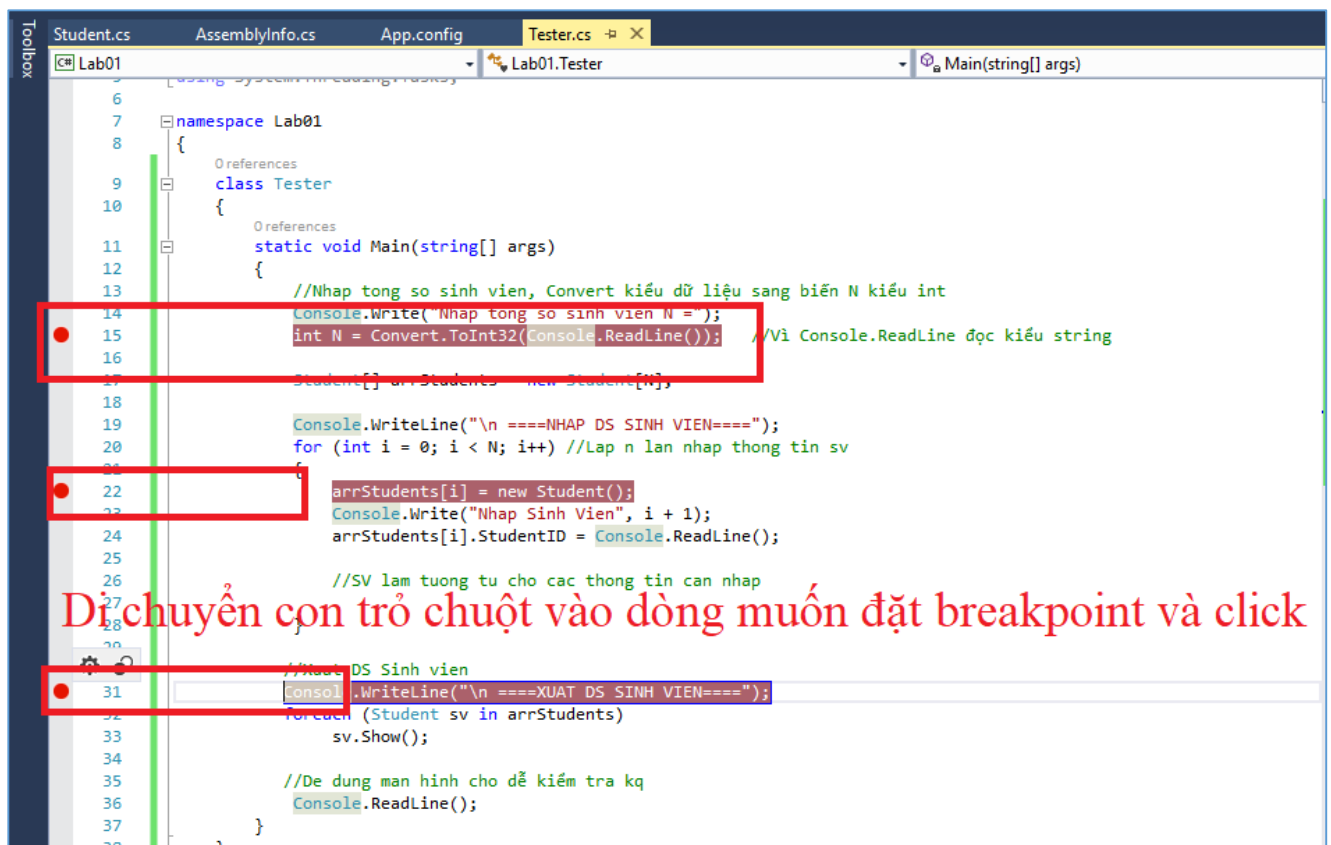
Toolbox

Student.cs AssemblyInfo.cs App.config Tester.cs

Lab01 Lab01.Tester Main(string[] args)

6
7 namespace Lab01
8 {
0 references
9 class Tester
10 {
0 references
11 static void Main(string[] args)
12 {
13 //Nhap tong so sinh vien, Convert kiểu dữ liệu sang biến N kiểu int
14 Console.Write("Nhap tong so sinh vien N =");
15 int N = Convert.ToInt32(Console.ReadLine()); //Vì Console.ReadLine đọc kiểu string
16
17 Student[] arrStudents = new Student[N];
18
19 Console.WriteLine("\n ====NHAP DS SINH VIEN====");
20 for (int i = 0; i < N; i++) //Lap n lan nhap thong tin sv
21 {
22 arrStudents[i] = new Student();
23 Console.Write("Nhap Sinh Vien", i + 1);
24 arrStudents[i].StudentID = Console.ReadLine();
25
26 //SV lam tuong tu cho cac thong tin can nhap
27
28 }

Di chuyển con trỏ chuột vào dòng muốn đặt breakpoint và click

//Xuat DS Sinh vien
31 Console.WriteLine("\n ====XUAT DS SINH VIEN====");
32 foreach (Student sv in arrStudents)
33 sv.Show();
34
35 //De dung man hinh cho dễ kiểm tra kq
36 Console.ReadLine();
37 }